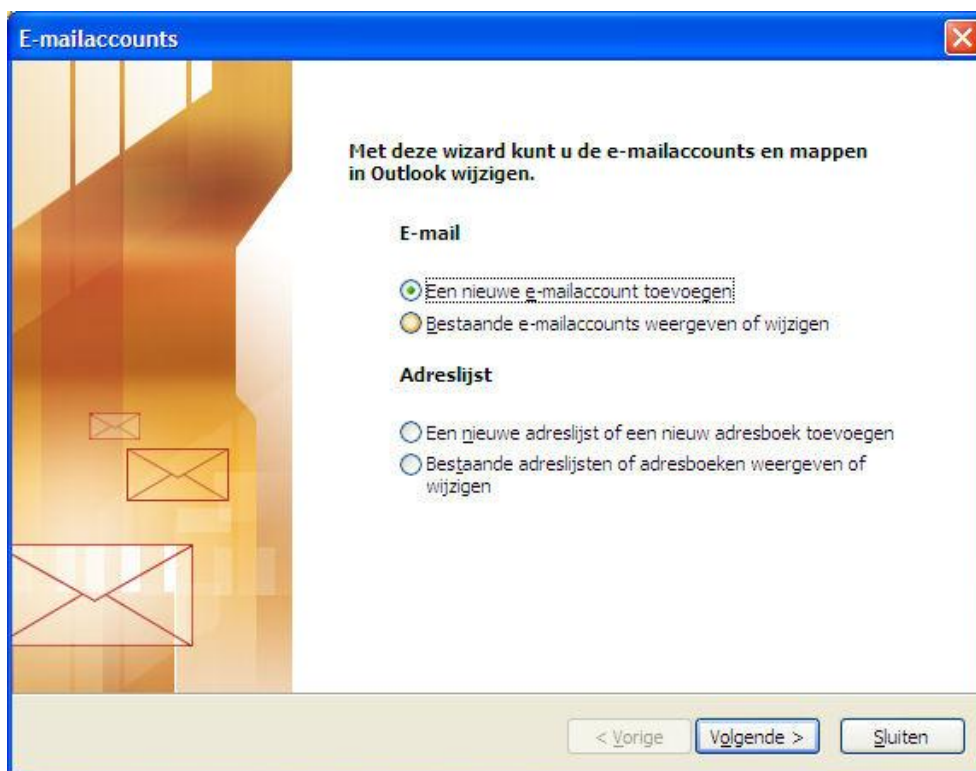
E-mailaccounts

Met deze wizard kunt u de e-mailaccounts en mappen in Outlook wijzigen.

E-mail

Een nieuwe e-mailaccount toevoegen

Bestaande e-mailaccounts weergeven of wijzigen

Adreslijst

Een nieuwe adreslijst of een nieuw adresboek toevoegen

Bestaande adreslijsten of adresboeken weergeven of wijzigen

< Vorige

Volgende >

Sluiten